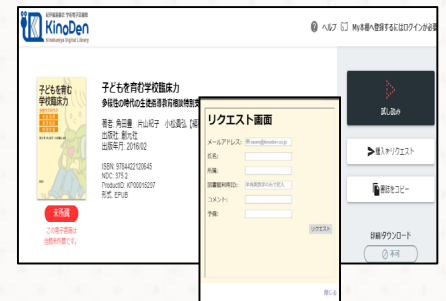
紀伊國屋書店 学術電子図書館
KinoDen
Kinokuniya Digital Library

ヘルプ My本棚へ登録するにはログインが必要

子どもを育む学校臨床力
多様性の時代の生徒指導・教育相談・特別支援

子どもを育む学校臨床力
多様性の時代の生徒指導教育相談特別支援

著者: 角田豊, 片山紀子, 小松貴弘, [編]
出版社: 創元社
出版年月: 2016/02

ISBN: 9784422120645
NDC: 375.2
ProductID: KP00015207
形式: EPUB

未所蔵
この電子図書は当館未所蔵です。

リクエスト画面
メールアドレス: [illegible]
氏名:
所属:
図書館利用ID:
コメント:
予備:
リクエスト

閉じる

試し読み
購入リクエスト
書誌をコピー
印刷/ダウンロード
不可